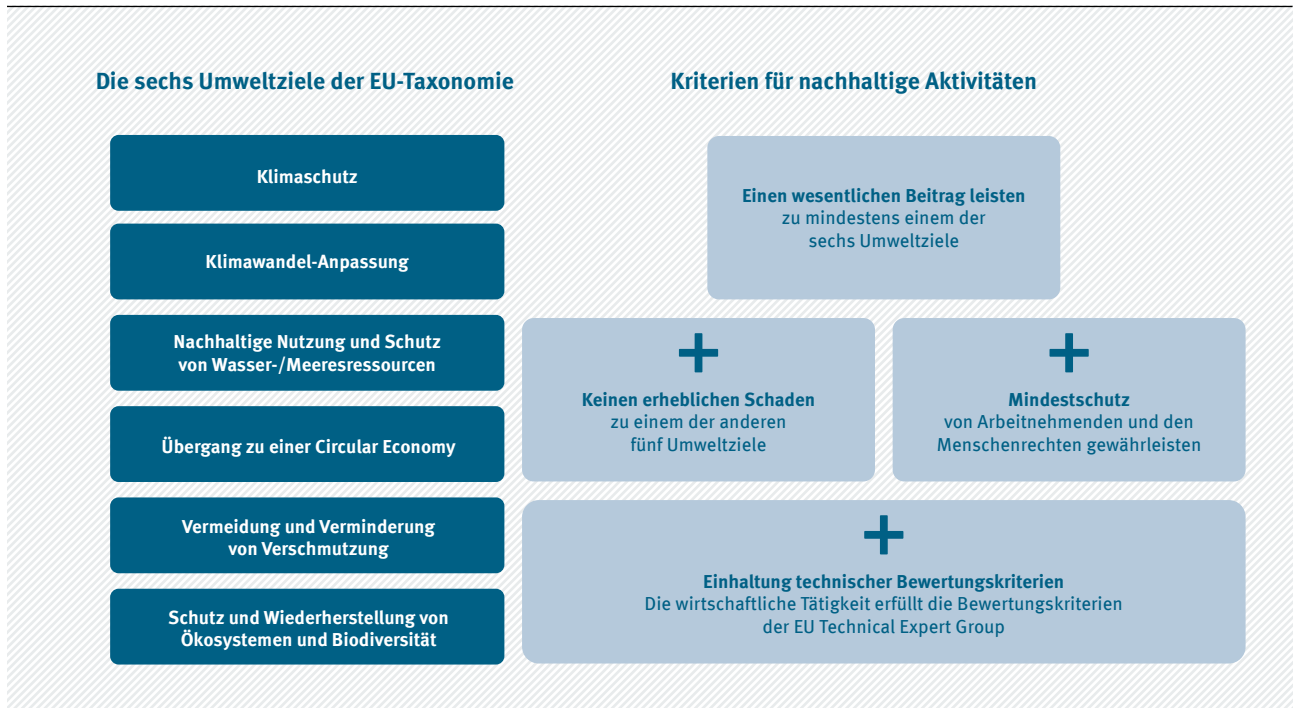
Die sechs Umweltziele der EU-Taxonomie

Klimaschutz

Klimawandel-Anpassung

Nachhaltige Nutzung und Schutz von Wasser-/Meeresressourcen

Übergang zu einer Circular Economy

Vermeidung und Verminderung von Verschmutzung

Schutz und Wiederherstellung von Ökosystemen und Biodiversität

Kriterien für nachhaltige Aktivitäten

Einen wesentlichen Beitrag leisten zu mindestens einem der sechs Umweltziele

+

Keinen erheblichen Schaden zu einem der anderen fünf Umweltziele

+

Mindestschutz von Arbeitnehmenden und den Menschenrechten gewährleisten

+

Einhaltung technischer Bewertungskriterien
Die wirtschaftliche Tätigkeit erfüllt die Bewertungskriterien der EU Technical Expert Group